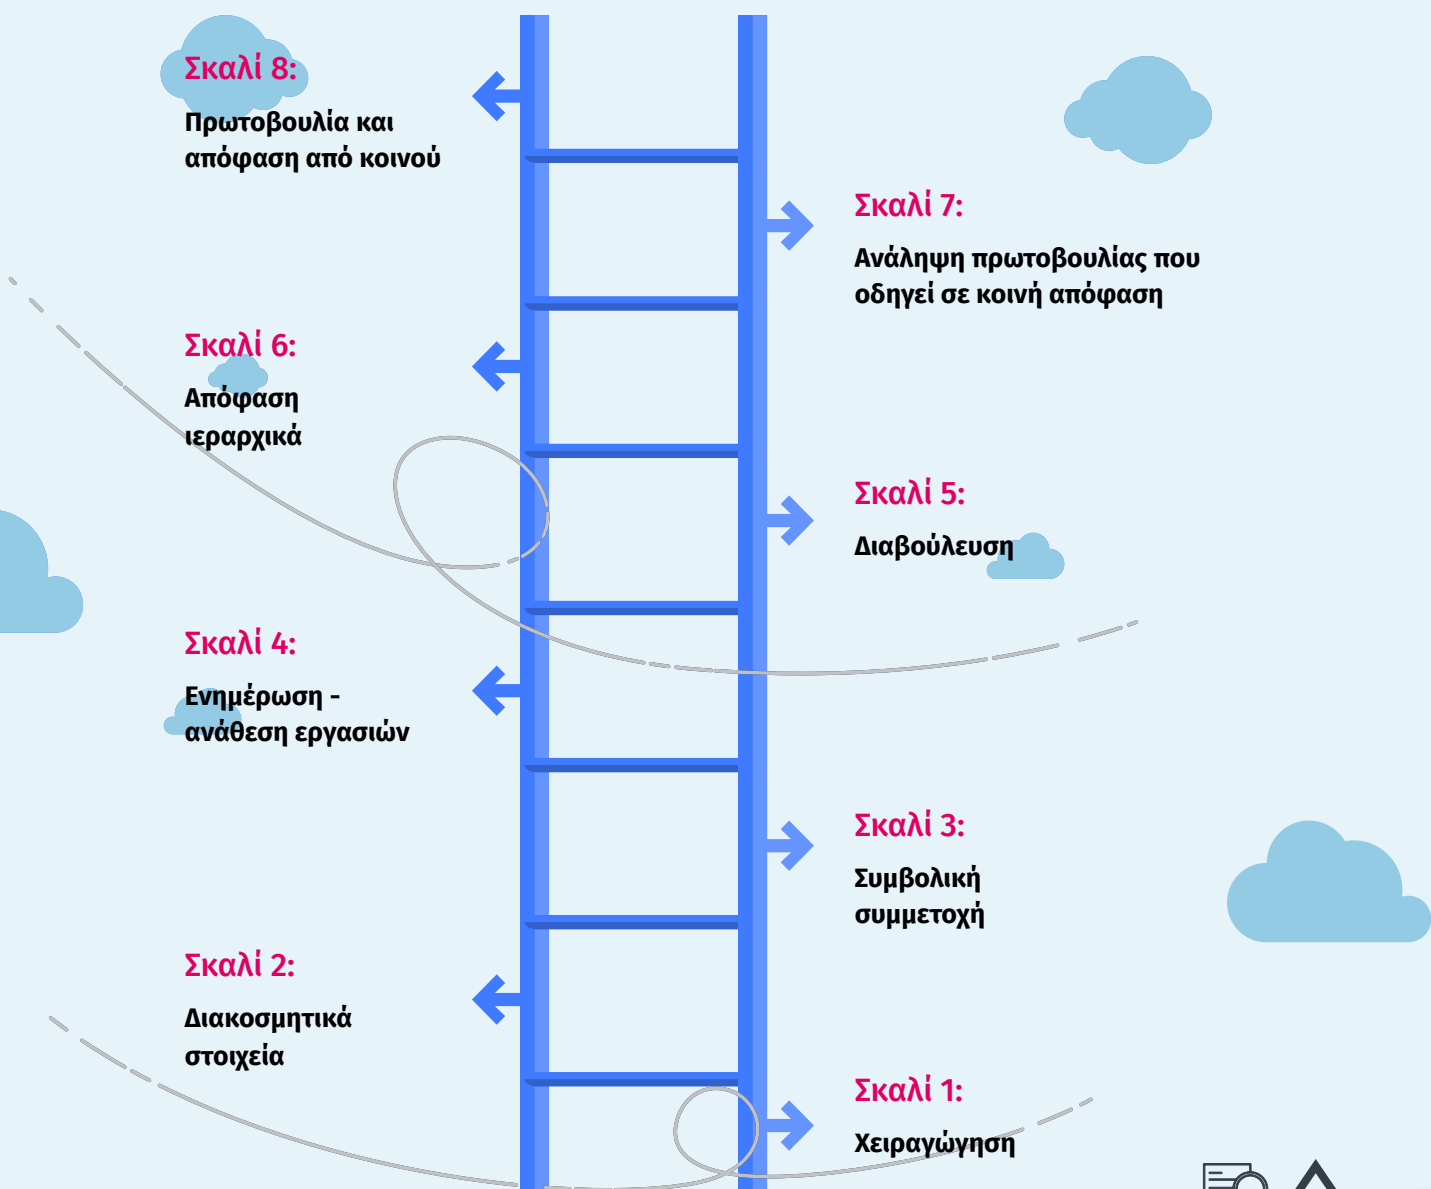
Σκαλί 8:
Πρωτοβουλία και απόφαση από κοινού

Σκαλί 7:
Ανάληψη πρωτοβουλίας που οδηγεί σε κοινή απόφαση

Σκαλί 6:
Απόφαση ιεραρχικά

Σκαλί 5:
Διαβούλευση

Σκαλί 4:
Ενημέρωση - ανάθεση εργασιών

Σκαλί 3:
Συμβολική συμμετοχή

Σκαλί 2:
Διακοσμητικά στοιχεία

Σκαλί 1:
Χειραγώγηση